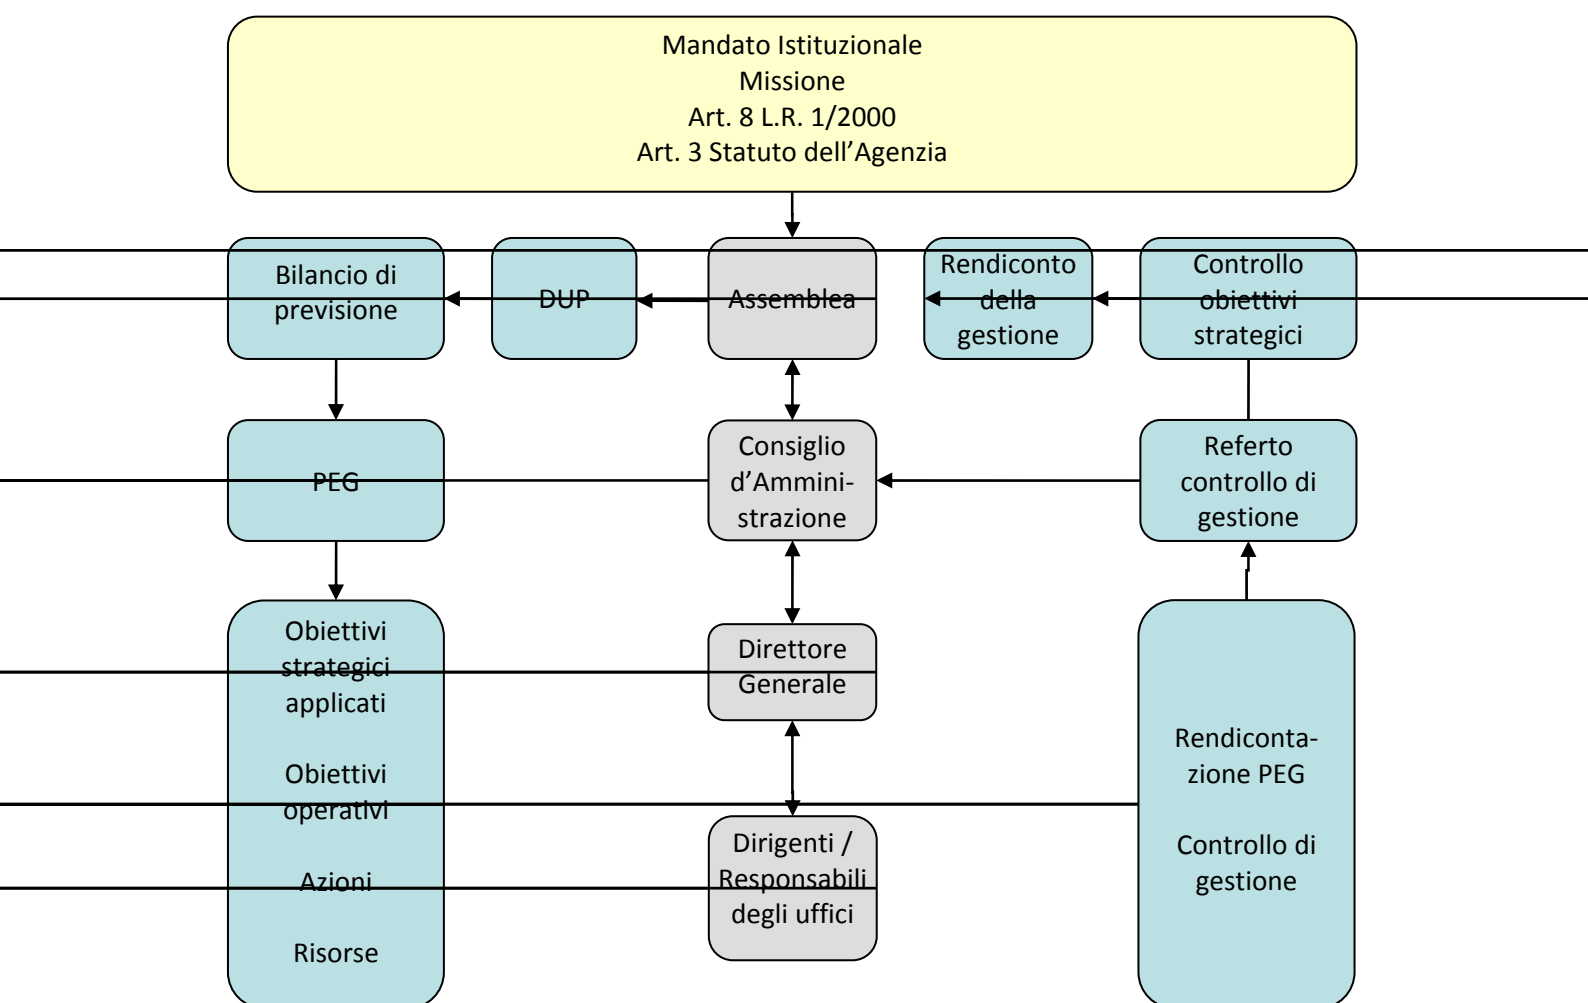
Mandato Istituzionale
Missione
Art. 8 L.R. 1/2000
Art. 3 Statuto dell’Agenzia

Bilancio di previsione

DUP

Assemblea

Rendiconto della gestione

Controllo obiettivi strategici

PEG

Consiglio d’Amministrazione

Referto controllo di gestione

Obiettivi strategici applicati

Obiettivi operativi

Azioni

Risorse

Direttore Generale

Dirigenti / Responsabili degli uffici

Rendicontazione PEG

Controllo di gestione